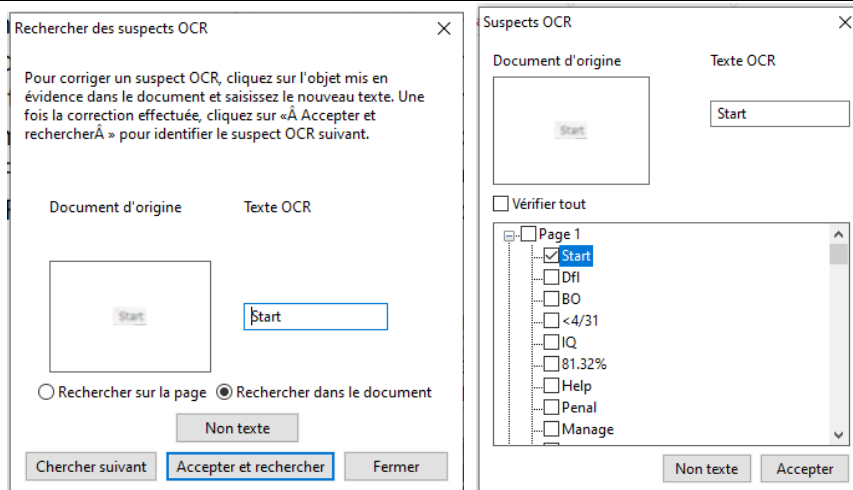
Rechercher des suspects OCR

Pour corriger un suspect OCR, cliquez sur l'objet mis en évidence dans le document et saisissez le nouveau texte. Une fois la correction effectuée, cliquez sur «Â Accepter et rechercherÂ » pour identifier le suspect OCR suivant.

Document d'origine

Texte OCR

Start

Start

Rechercher sur la page

Rechercher dans le document

Non texte

Chercher suivant

Accepter et rechercher

Fermer

Suspects OCR

Document d'origine

Texte OCR

Start

Start

Vérifier tout

Page 1

Start

Dfl

BO

<4/31

IQ

81.32%

Help

Penal

Manage

Non texte

Accepter